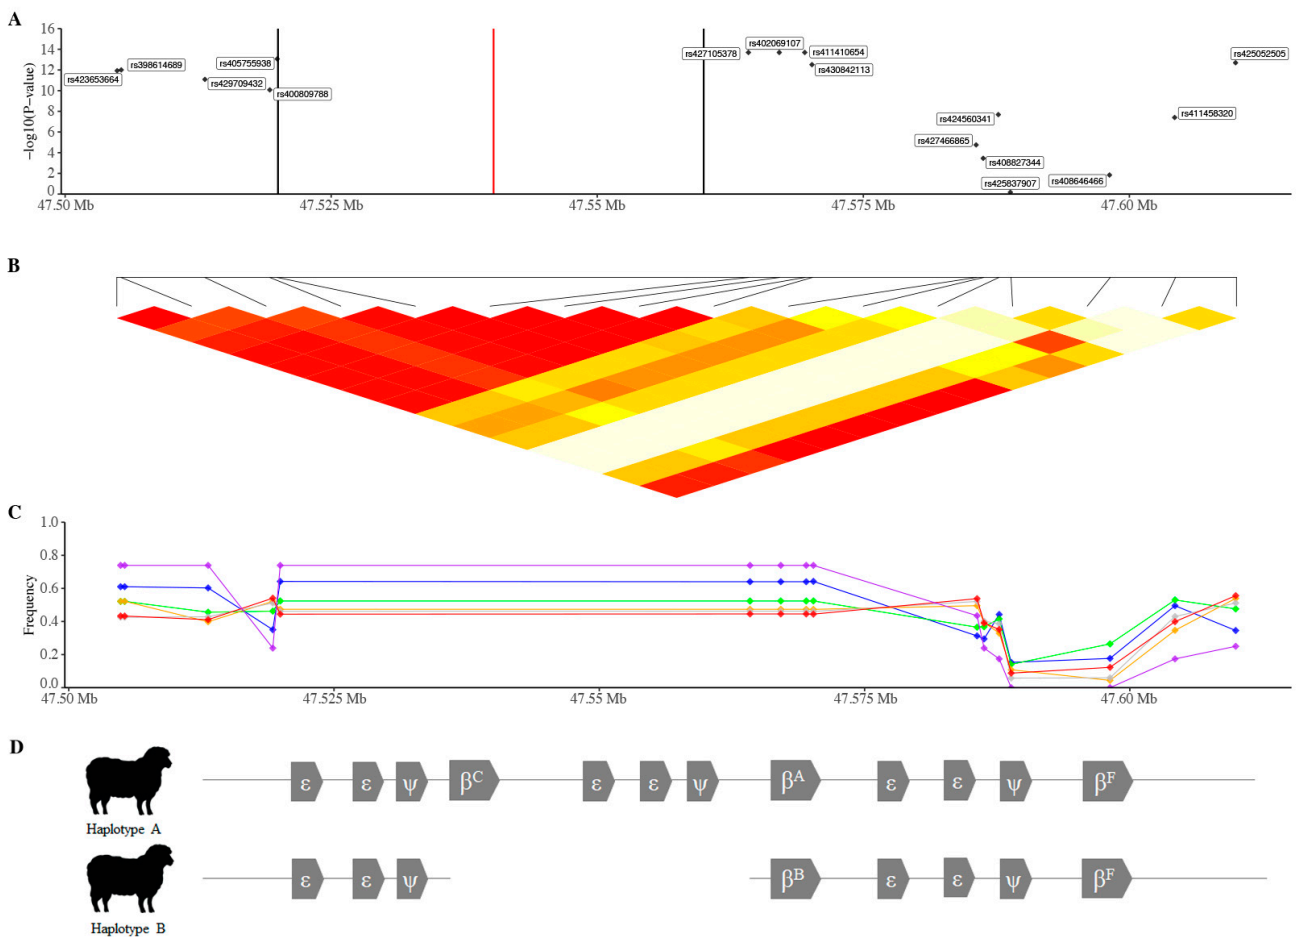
A

16
14
12
10
8
6
4
2
0
−log10(P-value)

rs423653664
rs398614689
rs405755938
rs429709432
rs400809788
rs427105378
rs402069107
rs411410654
rs430842113
rs425052505
rs424560341
rs427466865
rs408827344
rs411458320
rs425837907
rs408646466

47.50 Mb
47.525 Mb
47.55 Mb
47.575 Mb
47.60 Mb

B

C

1.0
0.8
0.6
0.4
0.2
0.0
Frequency

47.50 Mb
47.525 Mb
47.55 Mb
47.575 Mb
47.60 Mb

D

Haplotype A

ε ε ψ $\beta^C$ ε ε ψ $\beta^A$ ε ε ψ $\beta^F$

Haplotype B

ε ε ψ $\beta^B$ ε ε ψ $\beta^F$